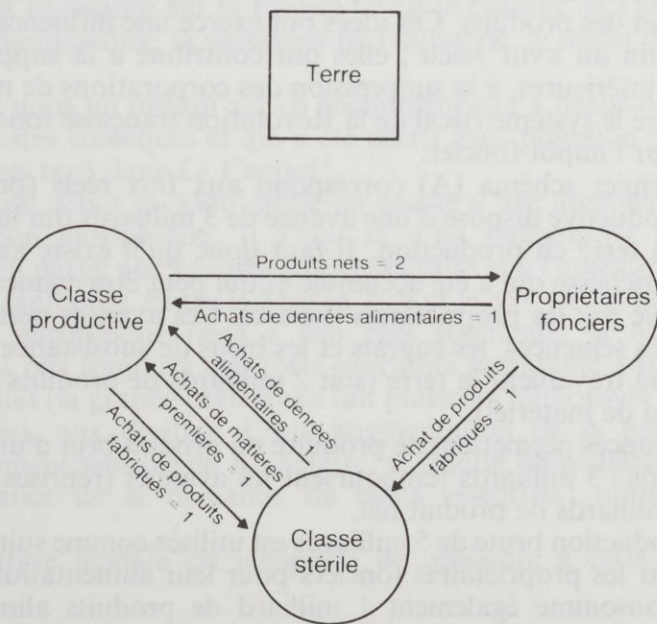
Terre

Classe productive

Produits nets = 2

Achats de denrées alimentaires = 1

Propriétaires fonciers

Achats de denrées alimentaires = 1

Achats de matières premières = 1

Achats de produits fabriqués = 1

Achat de produits fabriqués = 1

Classe stérile